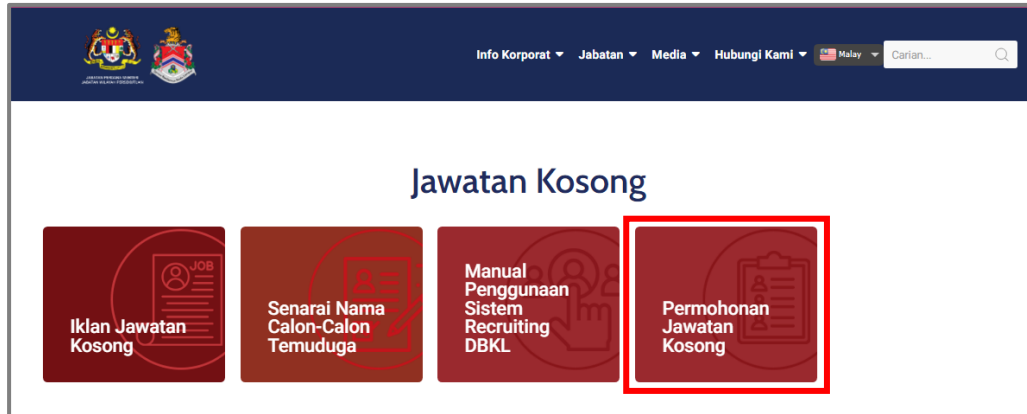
JABATAN PERDANA MENTERI
JABATAN WILAYAH PERSEKUTUAN

Info Korporat Jabatan Media Hubungi Kami Malay Carian...

Jawatan Kosong

JOB

Iklan Jawatan Kosong

Senarai Nama Calon-Calon Temuduga

Manual Penggunaan Sistem Recruiting DBKL

Permohonan Jawatan Kosong